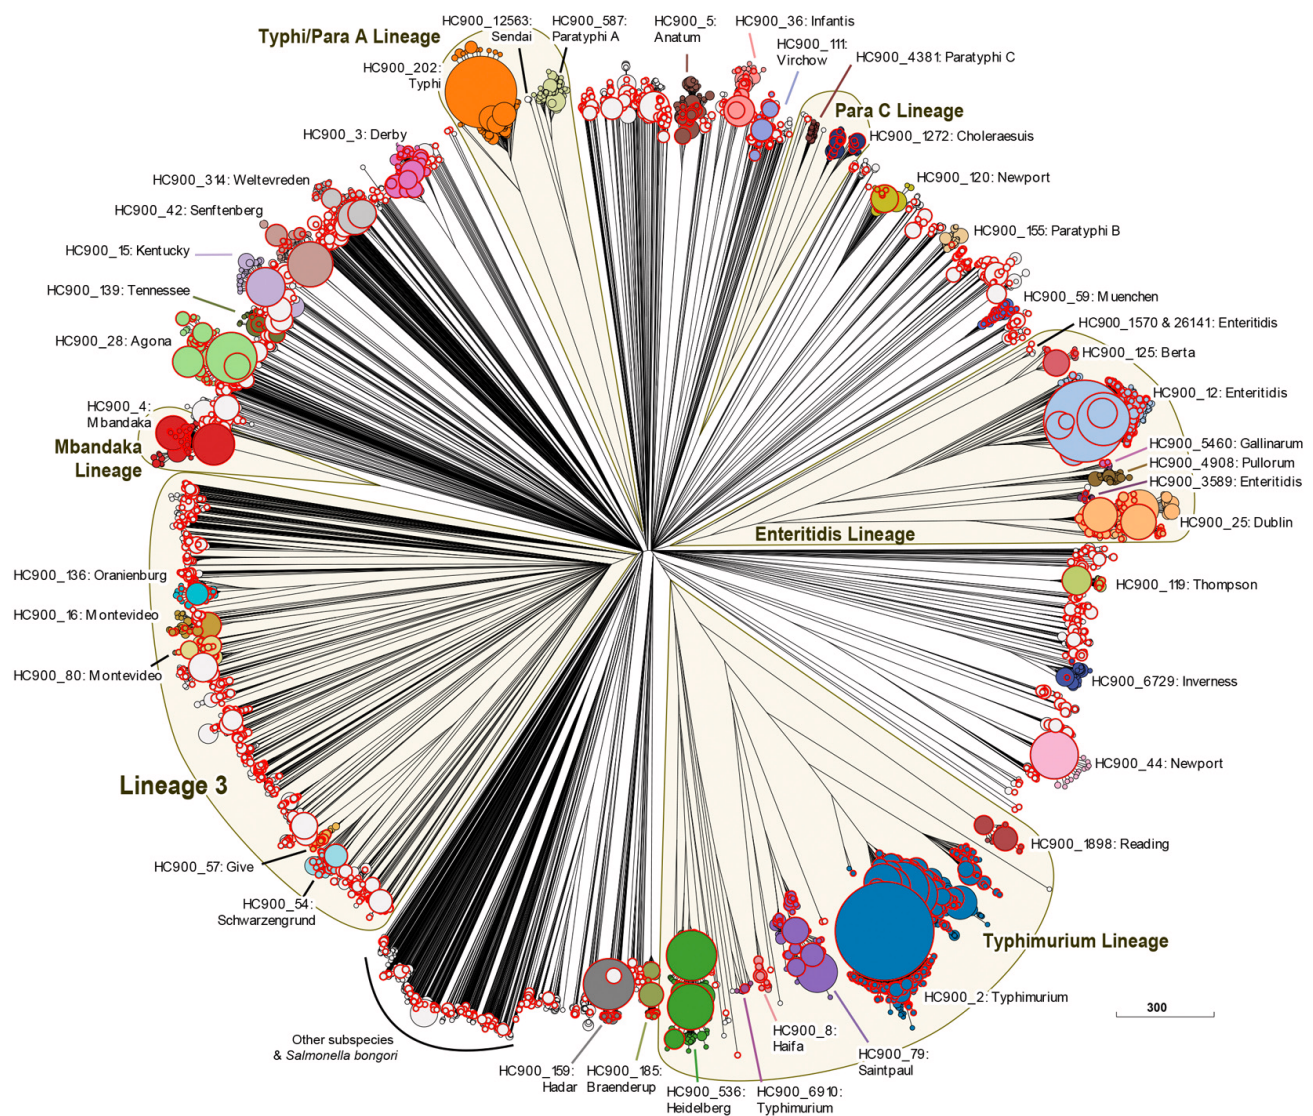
Typhi/Para A Lineage

HC900_12563: Sendai

HC900_587: Paratyphi A

HC900_5: Anatum

HC900_36: Infantis

HC900_111: Virchow

HC900_4381: Paratyphi C

Para C Lineage

HC900_1272: Choleraesuis

HC900_120: Newport

HC900_155: Paratyphi B

HC900_59: Muenchen

HC900_1570 & 26141: Enteritidis

HC900_125: Berta

HC900_12: Enteritidis

HC900_5460: Gallinarum

HC900_4908: Pullorum

HC900_3589: Enteritidis

HC900_25: Dublin

Enteritidis Lineage

HC900_119: Thompson

HC900_6729: Inverness

HC900_44: Newport

HC900_1898: Reading

Typhimurium Lineage

HC900_2: Typhimurium

300

HC900_79: Saintpaul

HC900_8: Haifa

HC900_6910: Typhimurium

HC900_536: Heidelberg

HC900_185: Braenderup

HC900_159: Hadar

Other subspecies & Salmonella bongori

HC900_54: Schwarzengrund

HC900_57: Give

Lineage 3

HC900_80: Montevideo

HC900_16: Montevideo

HC900_136: Oranienburg

Mbandaka Lineage

HC900_4: Mbandaka

HC900_28: Agona

HC900_139: Tennessee

HC900_15: Kentucky

HC900_42: Senftenberg

HC900_314: Weltevreden

HC900_3: Derby

HC900_202: Typhi